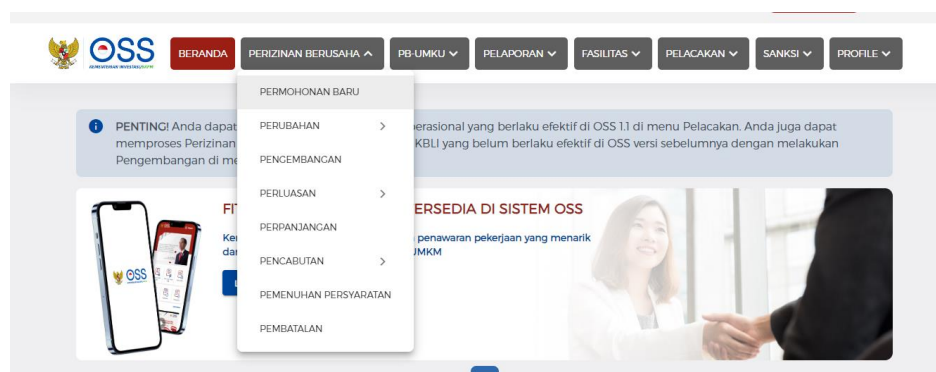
OSS KEMENTERIAN INVESTASI/BKPM

BERANDA
PERIZINAN BERUSAHA
PB-UMKU
PELAPORAN
FASILITAS
PELACAKAN
SANKSI
PROFILE

PERMOHONAN BARU
PERUBAHAN
PENGEMBANGAN
PERLUASAN
PERPANJANGAN
PENCABUTAN
PEMENUHAN PERSYARATAN
PEMBATALAN

PENTING! Anda dapat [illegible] perasional yang berlaku efektif di OSS 1.1 di menu Pelacakan. Anda juga dapat memproses Perizinan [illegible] KBLI yang belum berlaku efektif di OSS versi sebelumnya dengan melakukan Pengembangan di me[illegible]

FIT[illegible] ERSEDIA DI SISTEM OSS
Ke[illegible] penawaran pekerjaan yang menarik da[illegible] UMKM

OSS